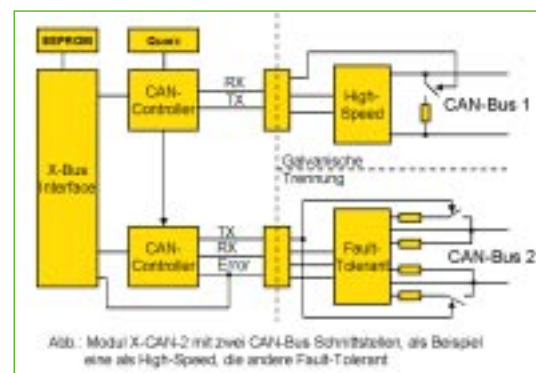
EEPROM

Quarz

X-Bus Interface

CAN-Controller

RX

TX

High-Speed

CAN-Bus 1

Galvanische Trennung

CAN-Controller

TX

RX

Error

Fault-Tolerant

CAN-Bus 2

Abb.: Modul X-CAN-2 mit zwei CAN-Bus Schnittstellen, als Beispiel eine als High-Speed, die andere Fault-Tolerant